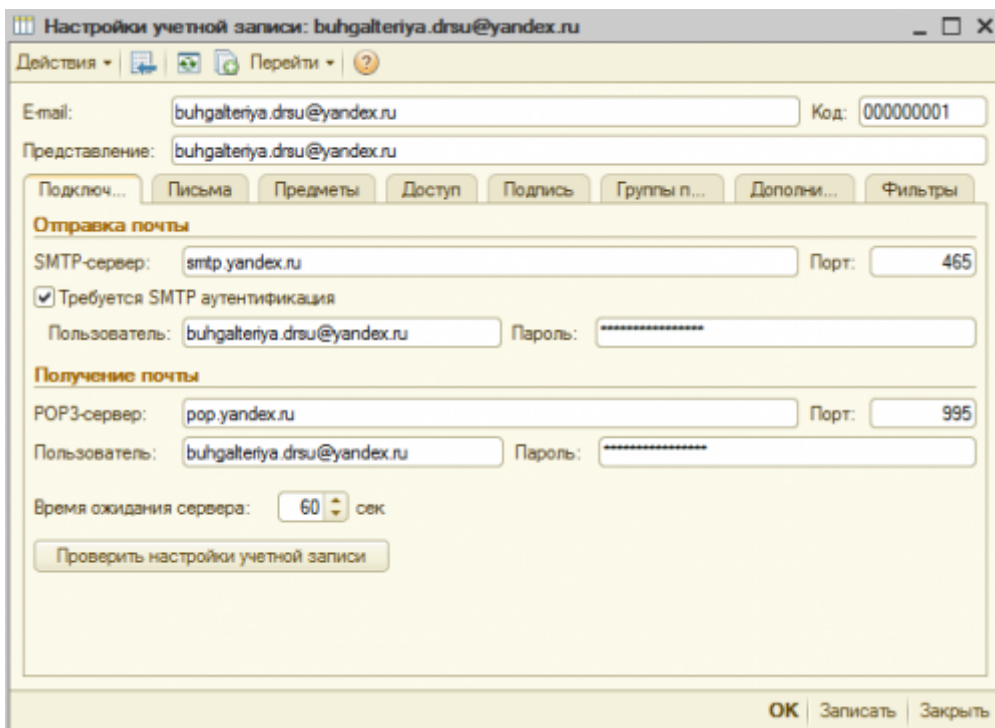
Настройки учетной записи: buhgalteriya.drsu@yandex.ru

Действия ▾ Перейти ▾

E-mail: buhgalteriya.drsu@yandex.ru Код: 000000001

Представление: buhgalteriya.drsu@yandex.ru

Подключ... | Письма | Предметы | Доступ | Подпись | Группы п... | Дополни... | Фильтры

Отправка почты

SMTP-сервер: smtp.yandex.ru Порт: 465

Требуется SMTP аутентификация

Пользователь: buhgalteriya.drsu@yandex.ru Пароль: ****************

Получение почты

POP3-сервер: pop.yandex.ru Порт: 995

Пользователь: buhgalteriya.drsu@yandex.ru Пароль: ****************

Время ожидания сервера: 60 сек

Проверить настройки учетной записи

OK | Записать | Закрыть